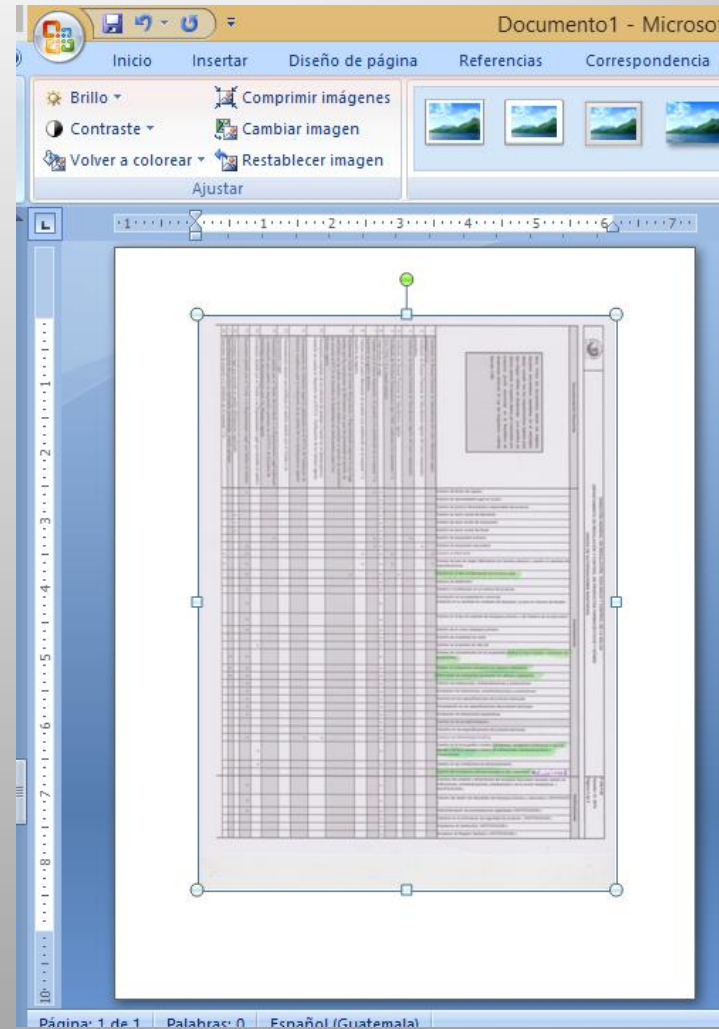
Documento1 - Microso

Inicio Insertar Diseño de página Referencias Correspondencia

Brillo
Contraste
Volver a colorear
Comprimir imágenes
Cambiar imagen
Restablecer imagen
Ajustar

1 2 3 4 5 6 7

1 2 3 4 5 6 7 8 10

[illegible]

Página: 1 de 1 Palabras: 0 Español (Guatemala)